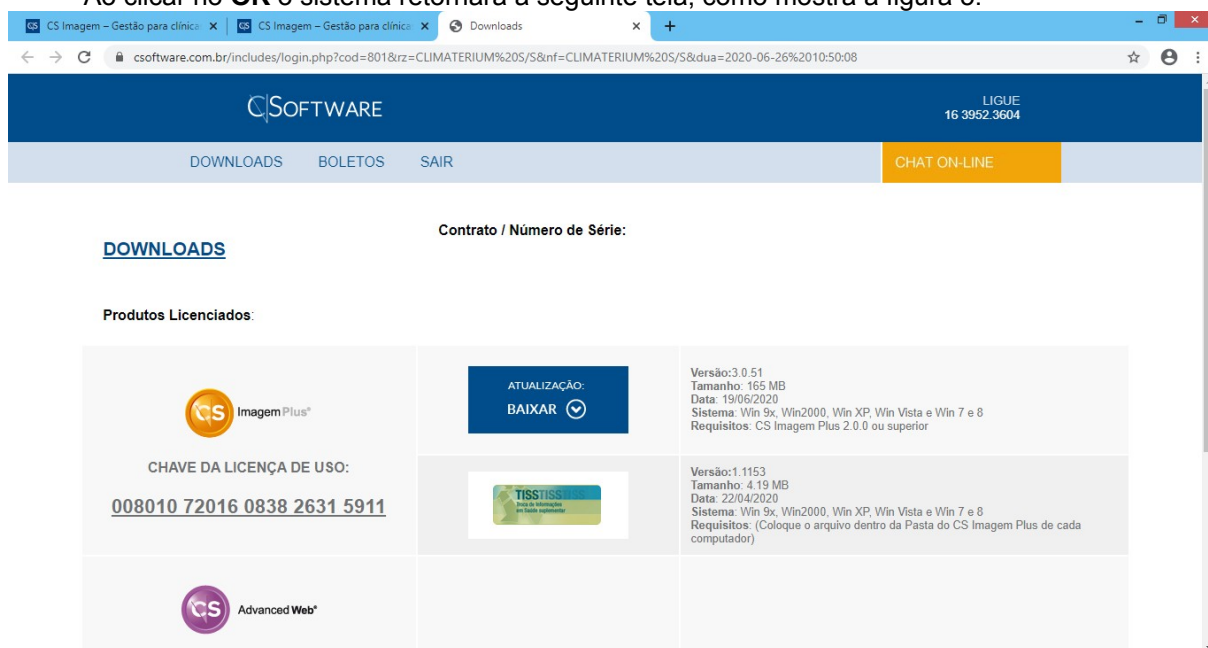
Ao clicar no **OK** o sistema retornará a seguinte tela, como mostra a figura 6:

CS Imagem – Gestão para clínica | CS Imagem – Gestão para clínica | Downloads

csoftware.com.br/includes/login.php?cod=801&rz=CLIMATERIUM%20S/S&nf=CLIMATERIUM%20S/S&dua=2020-06-26%2010:50:08

CSOFTWARE

LIGUE
16 3952.3604

DOWNLOADS BOLETOS SAIR

CHAT ON-LINE

Contrato / Número de Série:

DOWNLOADS

Produtos Licenciados:

CS ImagemPlus®

CHAVE DA LICENÇA DE USO:

008010 72016 0838 2631 5911

ATUALIZAÇÃO:
BAIXAR

Versão:3.0.51
Tamanho: 165 MB
Data: 19/06/2020
Sistema: Win 9x, Win2000, Win XP, Win Vista e Win 7 e 8
Requisitos: CS Imagem Plus 2.0.0 ou superior

TISS

Versão:1.1153
Tamanho: 4.19 MB
Data: 22/04/2020
Sistema: Win 9x, Win2000, Win XP, Win Vista e Win 7 e 8
Requisitos: (Coloque o arquivo dentro da Pasta do CS Imagem Plus de cada computador)

CS Advanced Web®